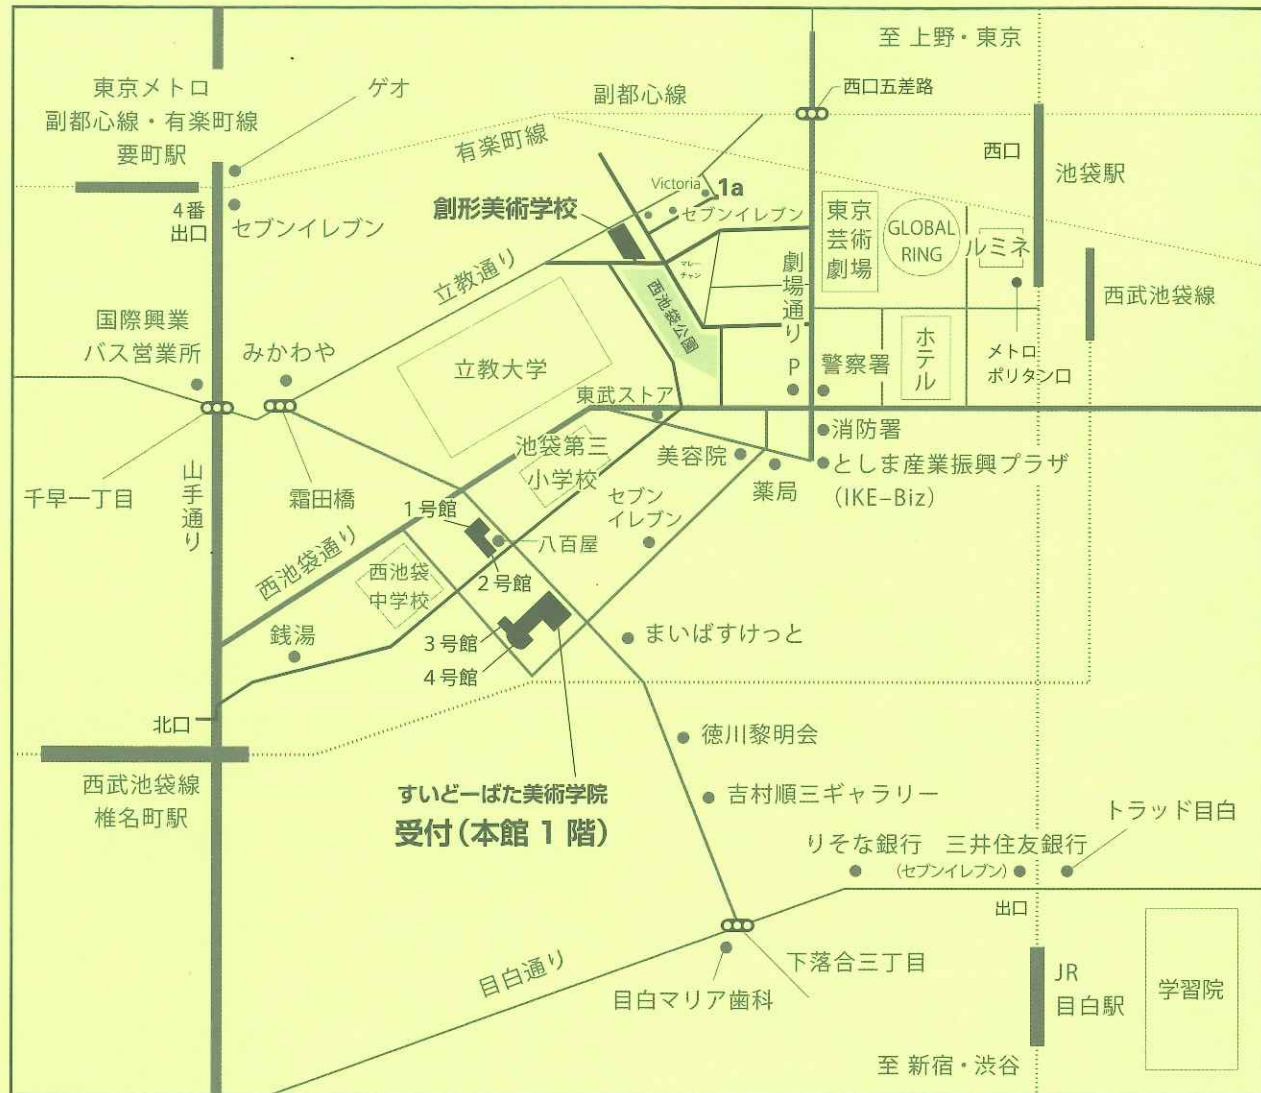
至 上野・東京

東京メトロ
副都心線・有楽町線
要町駅

ゲオ

副都心線

西口五差路

有楽町線

西口

池袋駅

4番
出口

セブンイレブン

創形美術学校

Victoria

1a

セブンイレブン

東京
芸術
劇場

GLOBAL
RING

ルミネ

西武池袋線

マレーチャン

西池袋公園

劇場通り

立教通り

国際興業
バス営業所

みかわや

立教大学

P

警察署

ホテル

メトロポリタン口

東武ストア

消防署

としま産業振興プラザ
(IKE-Biz)

池袋第三
小学校

美容院

薬局

千早一丁目

山手通り

霜田橋

セブン
イレブン

1号館

八百屋

西池袋通り

西池袋
中学校

2号館

銭湯

3号館

4号館

まいばすけっと

北口

徳川黎明会

西武池袋線
椎名町駅

すいどーばた美術学院
受付(本館 1 階)

吉村順三ギャラリー

トラッド目白

りそな銀行

三井住友銀行
(セブンイレブン)

出口

下落合三丁目

目白通り

目白マリア歯科

JR
目白駅

学習院

至 新宿・渋谷